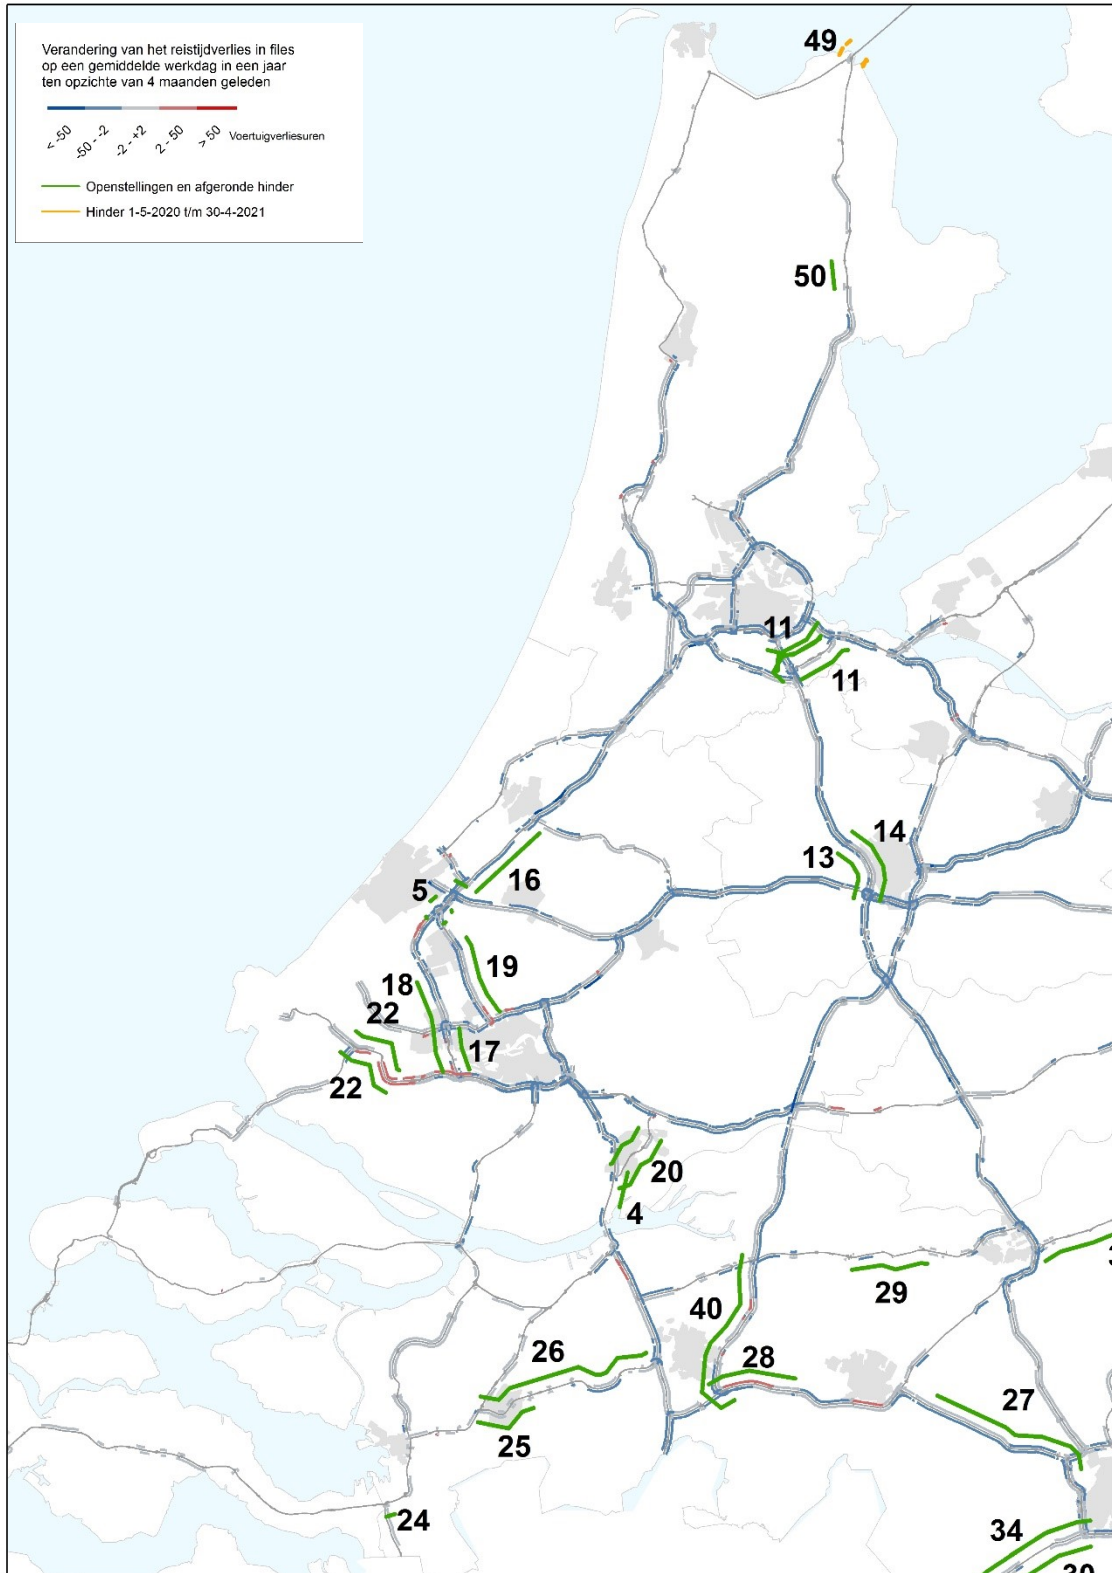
Verandering van het reistijdverlies in files op een gemiddelde werkdag in een jaar ten opzichte van 4 maanden geleden

< -50
-50 - -2
-2 - +2
2 - 50
> 50
Voertuigverliesuren

Openstellingen en afgeronde hinder
Hinder 1-5-2020 t/m 30-4-2021

49
50
11
11
14
13
16
5
19
18
22
17
22
20
4
29
40
28
26
27
25
24
34
3
30